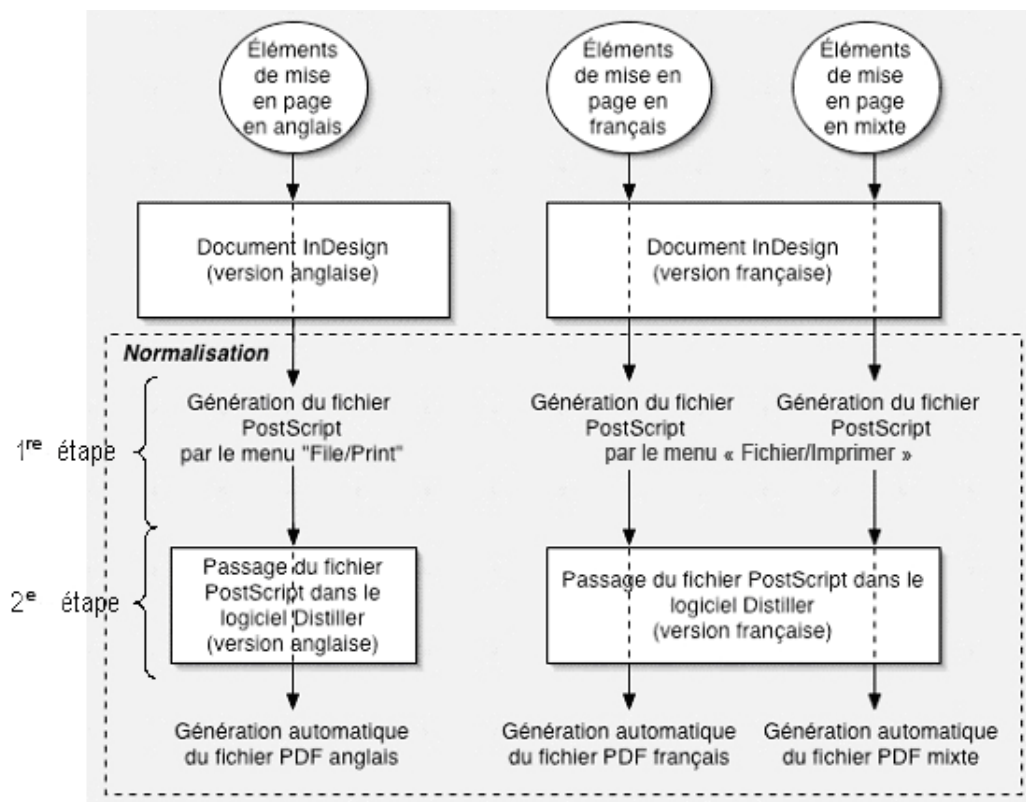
Éléments de mise en page en anglais

Éléments de mise en page en français

Éléments de mise en page en mixte

Document InDesign (version anglaise)

Document InDesign (version française)

Normalisation

1<sup>re</sup> étape

Génération du fichier PostScript par le menu "File/Print"

Génération du fichier PostScript

Génération du fichier PostScript

par le menu « Fichier/Imprimer »

2<sup>e</sup> étape

Passage du fichier PostScript dans le logiciel Distiller (version anglaise)

Passage du fichier PostScript dans le logiciel Distiller (version française)

Génération automatique du fichier PDF anglais

Génération automatique du fichier PDF français

Génération automatique du fichier PDF mixte